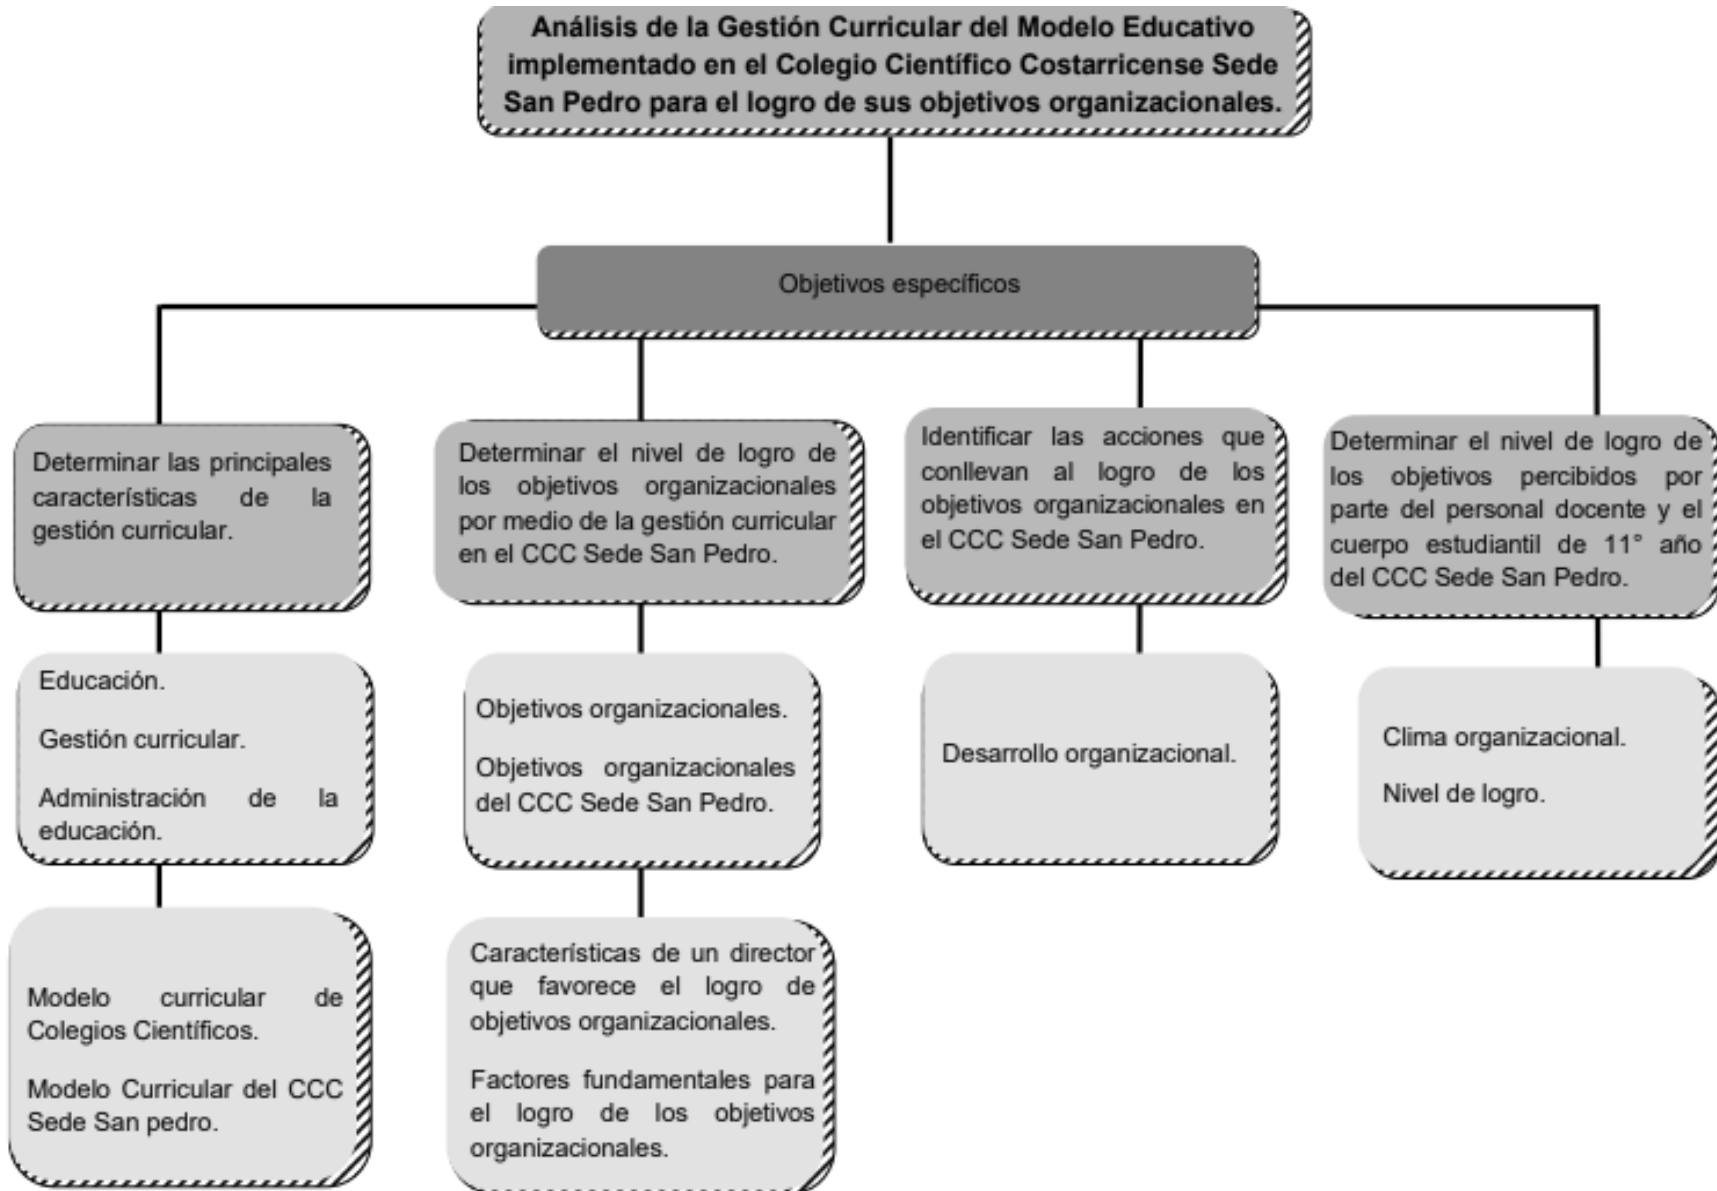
Análisis de la Gestión Curricular del Modelo Educativo implementado en el Colegio Científico Costarricense Sede San Pedro para el logro de sus objetivos organizacionales.

Objetivos específicos

Determinar las principales características de la gestión curricular.

Educación.

Gestión curricular.

Administración de la educación.

Modelo curricular de Colegios Científicos.

Modelo Curricular del CCC Sede San pedro.

Determinar el nivel de logro de los objetivos organizacionales por medio de la gestión curricular en el CCC Sede San Pedro.

Objetivos organizacionales.

Objetivos organizacionales del CCC Sede San Pedro.

Características de un director que favorece el logro de objetivos organizacionales.

Factores fundamentales para el logro de los objetivos organizacionales.

Identificar las acciones que conllevan al logro de los objetivos organizacionales en el CCC Sede San Pedro.

Desarrollo organizacional.

Determinar el nivel de logro de los objetivos percibidos por parte del personal docente y el cuerpo estudiantil de 11° año del CCC Sede San Pedro.

Clima organizacional.

Nivel de logro.